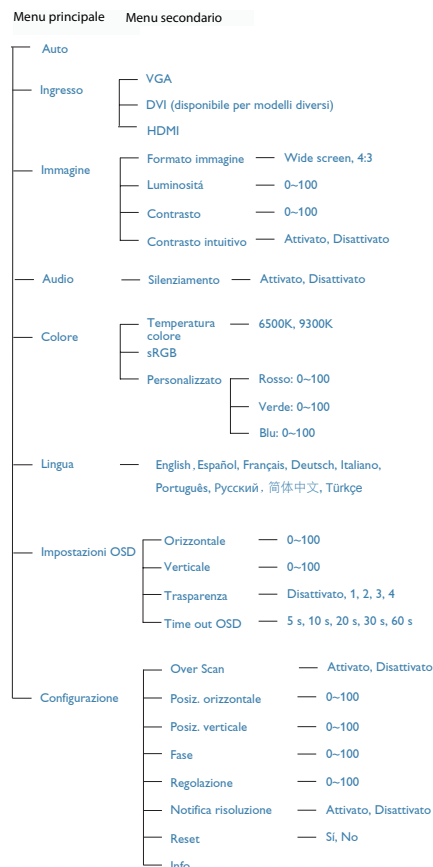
Menu principale Menu secondario

Auto

Ingresso
VGA
DVI (disponibile per modelli diversi)
HDMI

Immagine
Formato immagine — Wide screen, 4:3
Luminositá — 0~100
Contrasto — 0~100
Contrasto intuitivo — Attivato, Disattivato

Audio
Silenziamento — Attivato, Disattivato

Colore
Temperatura colore — 6500K, 9300K
sRGB
Personalizzato
Rosso: 0~100
Verde: 0~100
Blu: 0~100

Lingua
English , Español, Français, Deutsch, Italiano, Português, Русский , 简体中文, Türkçe

Impostazioni OSD
Orizzontale — 0~100
Verticale — 0~100
Trasparenza — Disattivato, 1, 2, 3, 4
Time out OSD — 5 s, 10 s, 20 s, 30 s, 60 s

Configurazione
Over Scan — Attivato, Disattivato
Posiz. orizzontale — 0~100
Posiz. verticale — 0~100
Fase — 0~100
Regolazione — 0~100
Notifica risoluzione — Attivato, Disattivato
Reset — Sì, No
Info